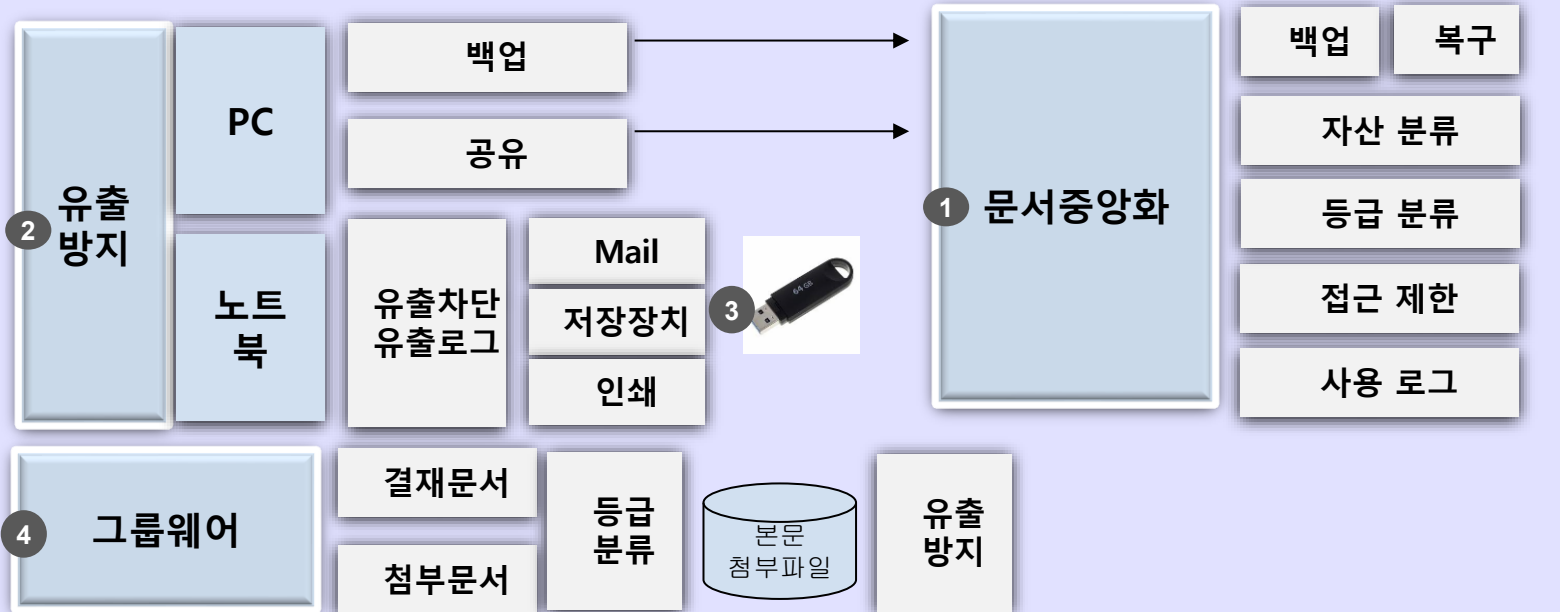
2 유출 방지

PC

노트북

백업

공유

유출차단 유출로그

Mail

저장장치

인쇄

3

64 GB

1 문서중앙화

백업

복구

자산 분류

등급 분류

접근 제한

사용 로그

4 그룹웨어

결재문서

첨부문서

등급 분류

본문 첨부파일

유출 방지